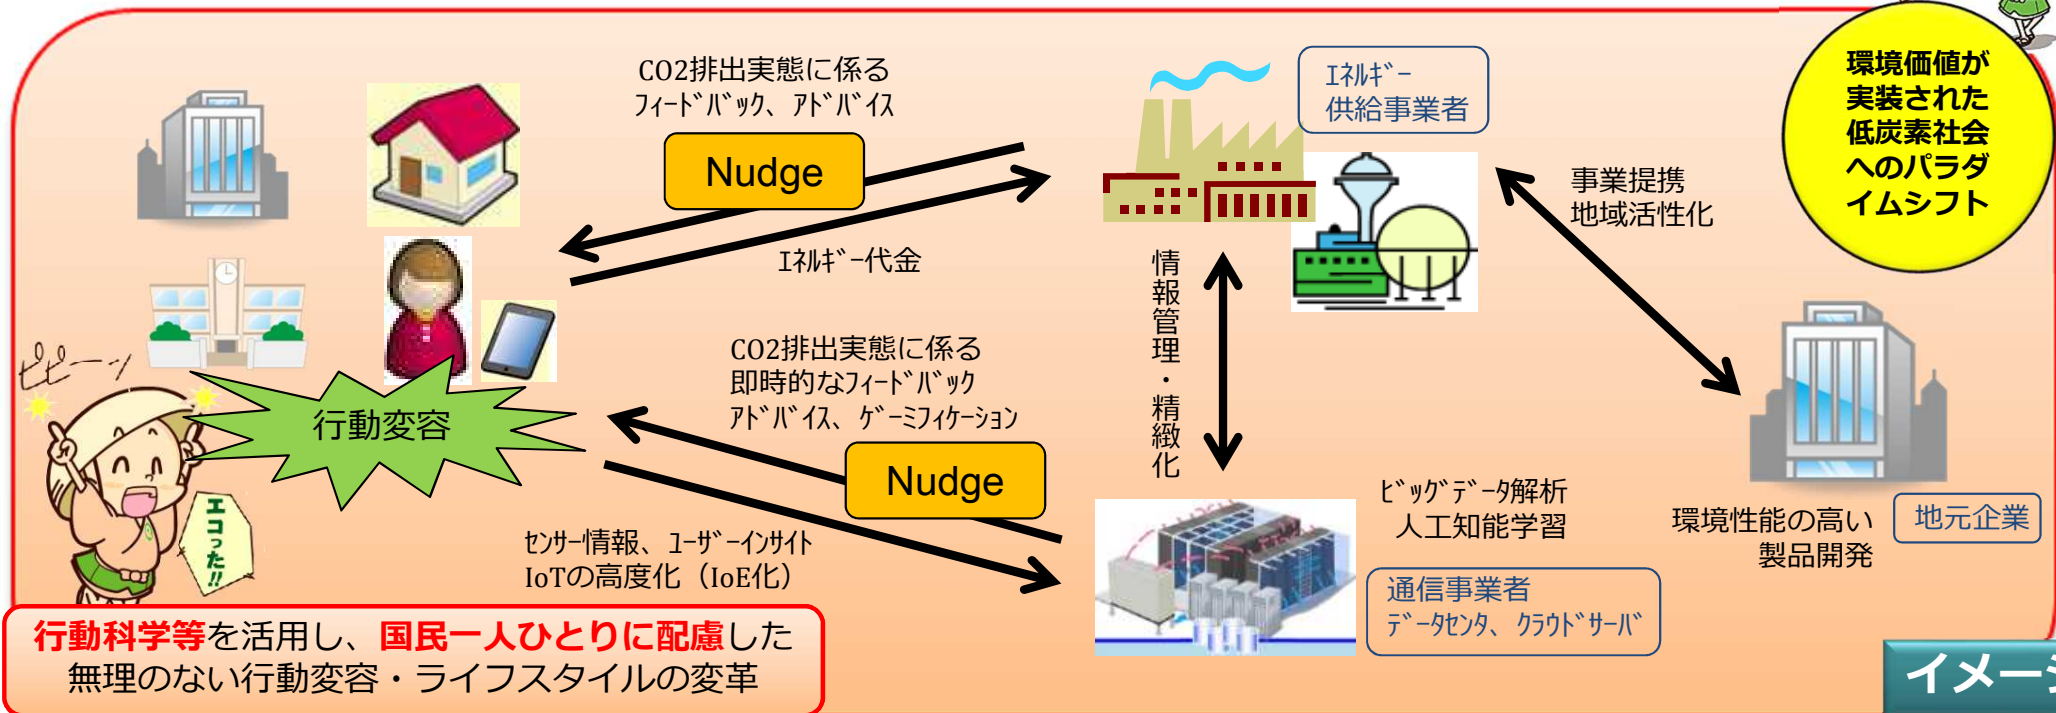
CO2排出実態に係る
ﾌｨｰﾄﾞﾊﾞｯｸ、ｱﾄﾞﾊﾞｲｽ

Nudge

ｴﾈﾙｷﾞｰ代金

ｴﾈﾙｷﾞｰ
供給事業者

環境価値が実装された低炭素社会へのパラダイムシフト

事業提携
地域活性化

情報管理・精緻化

ピピーッ

行動変容

エコった!!

CO2排出実態に係る
即時的なﾌｨｰﾄﾞﾊﾞｯｸ
ｱﾄﾞﾊﾞｲｽ、ｹﾞｰﾐﾌｨｹｰｼｮﾝ

Nudge

ｾﾝｻｰ情報、ﾕｰｻﾞｰｲﾝｻｲﾄ
IoTの高度化（IoE化）

ﾋﾞｯｸﾞﾃﾞｰﾀ解析
人工知能学習

通信事業者
ﾃﾞｰﾀｾﾝﾀ、ｸﾗｳﾄﾞｻｰﾊﾞ

環境性能の高い
製品開発

地元企業

行動科学等を活用し、国民一人ひとりに配慮した
無理のない行動変容・ライフスタイルの変革

イメー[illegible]